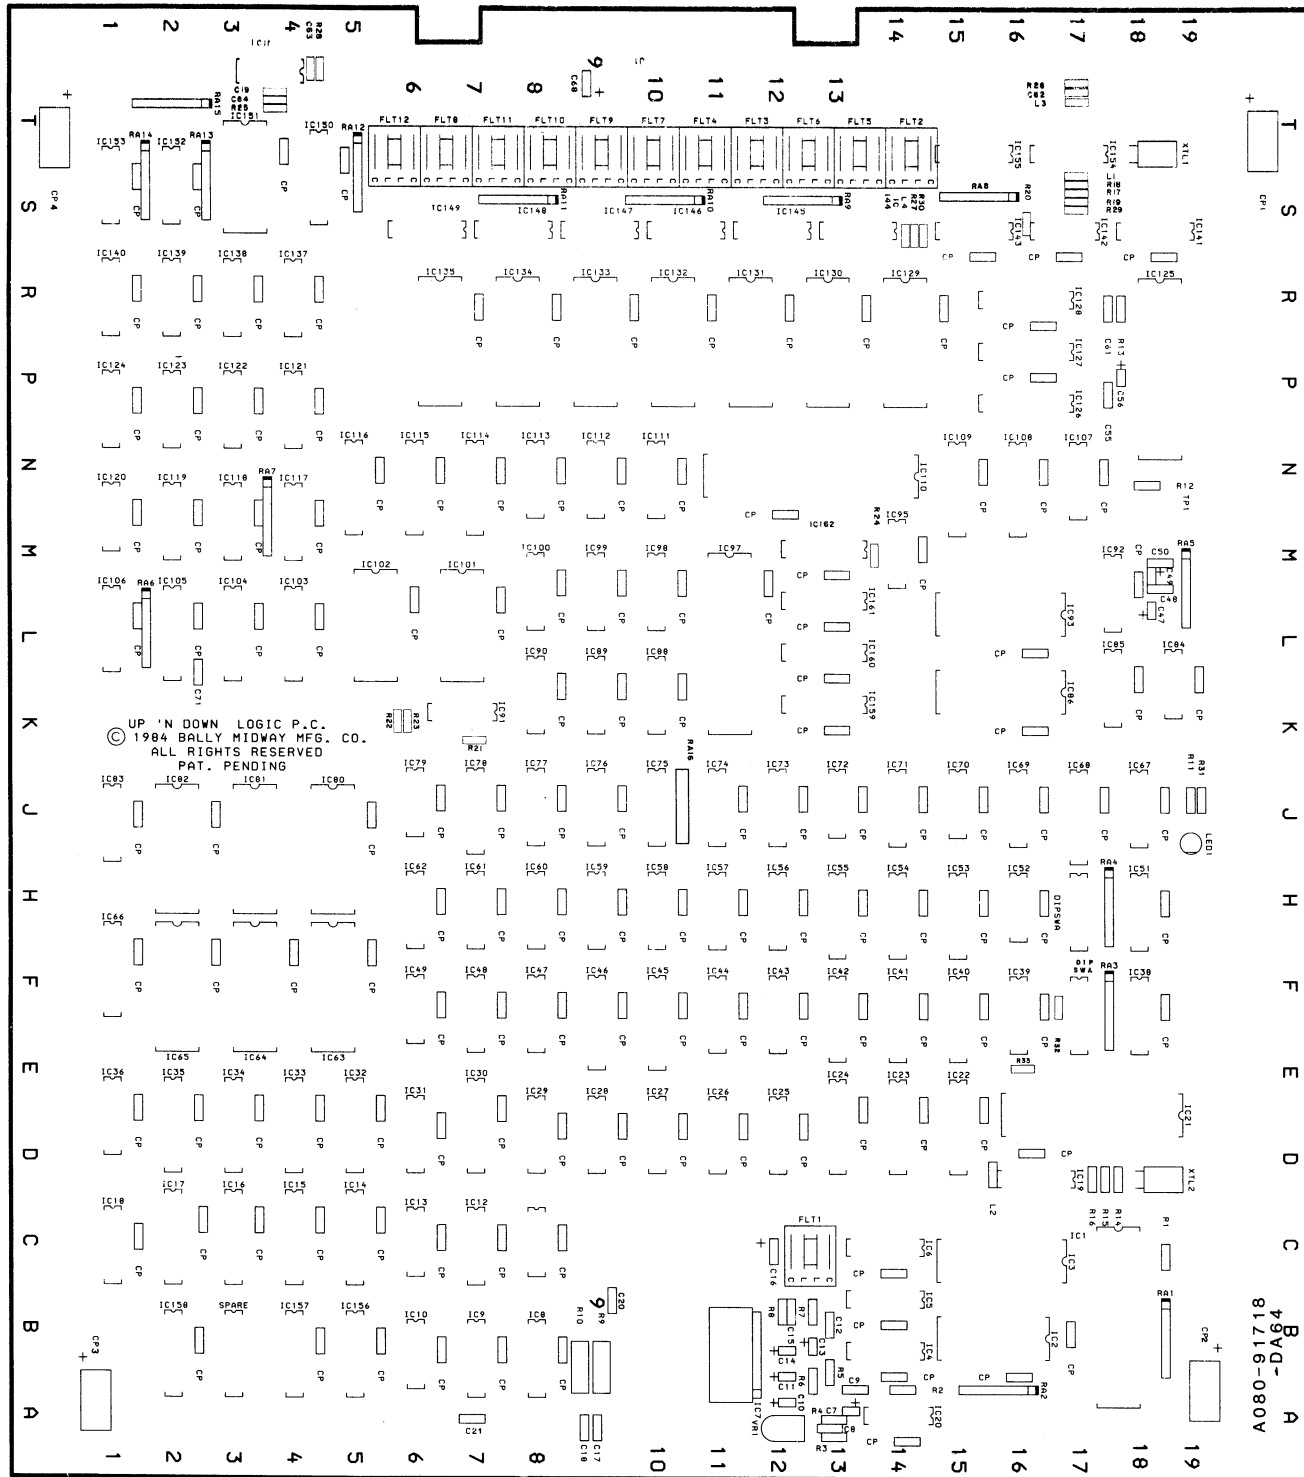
1 2 3 4 5 6 7 8 9 10 11 12 13 14 15 16 17 18 19

T S R P N M L K J H F E D C B A

UP 'N DOWN LOGIC P.C.
© 1984 BALLY MIDWAY MFG. CO.
ALL RIGHTS RESERVED
PAT. PENDING

FLT12 FLT8 FLT11 FLT10 FLT9 FLT7 FLT4 FLT3 FLT6 FLT5 FLT2

IC153 IC152 IC151 IC150 IC149 IC148 IC147 IC146 IC145 IC144 IC143 IC142 IC141 IC155 IC154

IC140 IC139 IC138 IC137 IC135 IC134 IC133 IC132 IC131 IC130 IC129 IC128 IC127 IC126 IC125

IC124 IC123 IC122 IC121 IC116 IC115 IC114 IC113 IC112 IC111 IC110 IC109 IC108 IC107

IC120 IC119 IC118 IC117 IC102 IC101 IC100 IC99 IC98 IC97 IC162 IC95 IC92

IC106 IC105 IC104 IC103 IC90 IC89 IC88 IC161 IC160 IC159 IC93 IC86 IC85 IC84

IC83 IC82 IC81 IC80 IC91 IC79 IC78 IC77 IC76 IC75 IC74 IC73 IC72 IC71 IC70 IC69 IC68 IC67

IC66 IC62 IC61 IC60 IC59 IC58 IC57 IC56 IC55 IC54 IC53 IC52 IC51

IC49 IC48 IC47 IC46 IC45 IC44 IC43 IC42 IC41 IC40 IC39 IC38

IC65 IC64 IC63

IC36 IC35 IC34 IC33 IC32 IC31 IC30 IC29 IC28 IC27 IC26 IC25 IC24 IC23 IC22 IC21

IC18 IC17 IC16 IC15 IC14 IC13 IC12 IC19 IC1 IC3 IC6 IC5 IC4 IC2 IC20 IC7

IC158 SPARE IC157 IC156 IC10 IC9 IC8

RA1 RA2 RA3 RA4 RA5 RA6 RA7 RA8 RA9 RA10 RA11 RA12 RA13 RA14 RA15 RA16

R1 R2 R3 R4 R5 R6 R7 R8 R9 R10 R11 R12 R13 R14 R15 R16 R17 R18 R19 R20 R21 R22 R23 R24 R25 R26 R27 R28 R29 R30 R31 R32 R33

C7 C8 C9 C10 C11 C12 C13 C14 C15 C16 C17 C18 C19 C20 C21 C47 C48 C49 C50 C55 C56 C61 C62 C63 C64 C68 C71

L2 L3 L4 XTL1 XTL2 LED1 TP1 VR1 FLT1

CP1 CP2 CP3 CP4 CP

DIPSWA DIP SWA

A080-91718-DA64 B